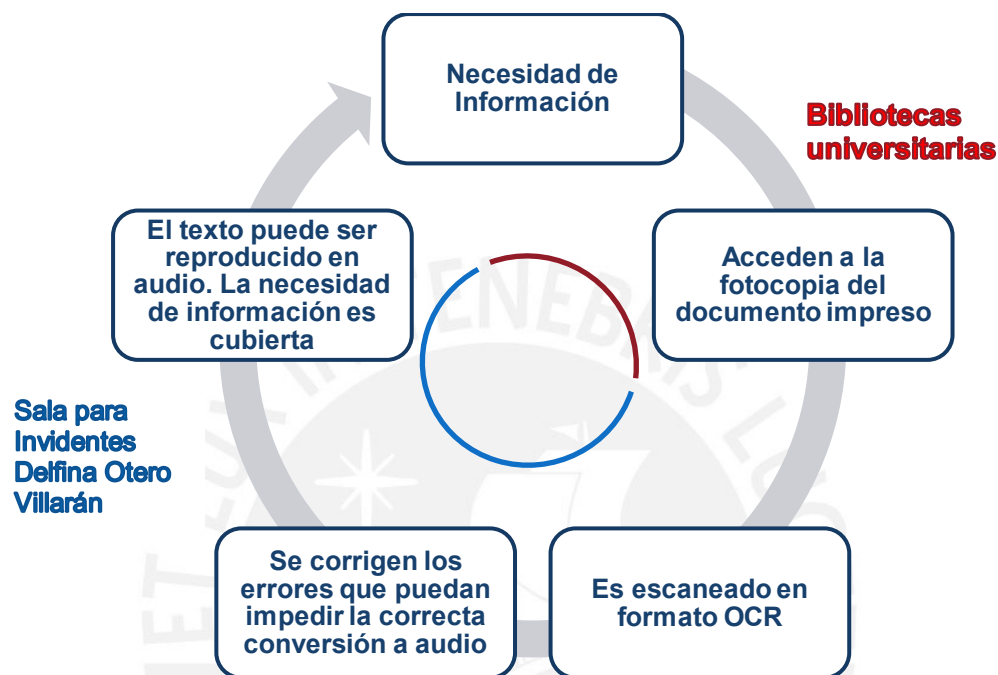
Necesidad de Información

Bibliotecas universitarias

Acceden a la fotocopia del documento impreso

Es escaneado en formato OCR

Se corrigen los errores que puedan impedir la correcta conversión a audio

El texto puede ser reproducido en audio. La necesidad de información es cubierta

Sala para Invidentes Delfina Otero Villarán